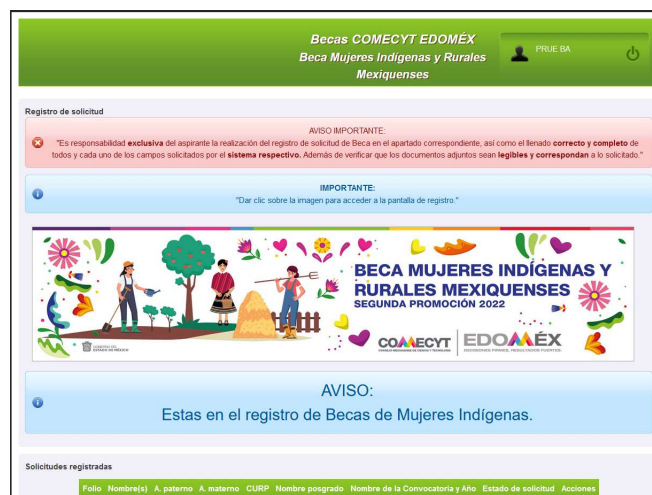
Becas COMECYT EDOMÉX
Beca Mujeres Indígenas y Rurales Mexiquenses

PRUE BA

Registro de solicitud

AVISO IMPORTANTE:
"Es responsabilidad exclusiva del aspirante la realización del registro de solicitud de Beca en el apartado correspondiente, así como el llenado correcto y completo de todos y cada uno de los campos solicitados por el sistema respectivo. Además de verificar que los documentos adjuntos sean legibles y correspondan a lo solicitado."

IMPORTANTE:
"Dar clic sobre la imagen para acceder a la pantalla de registro."

BECA MUJERES INDÍGENAS Y RURALES MEXIQUENSES
SEGUNDA PROMOCIÓN 2022

GOBIERNO DEL ESTADO DE MÉXICO

COMECYT
CONSEJO MEXIQUENSE DE CIENCIA Y TECNOLOGÍA

EDOMÉX
DECISIONES FIRMES, RESULTADOS FUERTES.

AVISO:
Estas en el registro de Becas de Mujeres Indígenas.

Solicitudes registradas

| Folio | Nombre(s) | A. paterno | A. materno | CURP | Nombre posgrado | Nombre de la Convocatoria y Año | Estado de solicitud | Acciones |
|---|---|---|---|---|---|---|---|---|